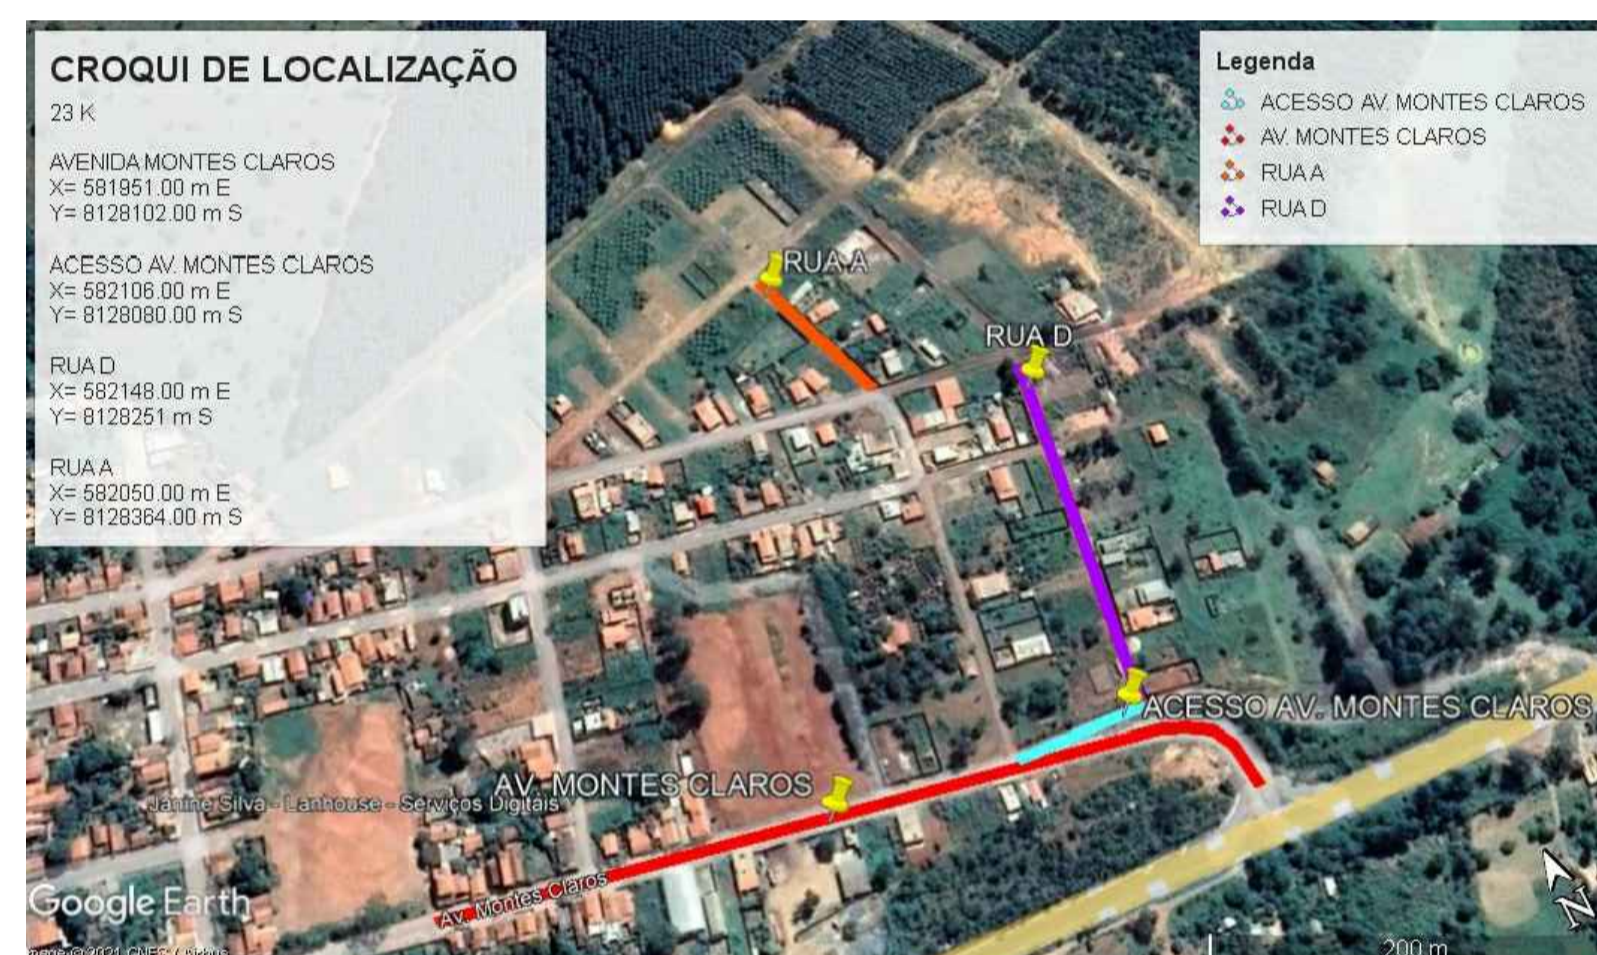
CROQUI DE LOCALIZAÇÃO
23 K

AVENIDA MONTES CLAROS
X= 581951.00 m E
Y= 8128102.00 m S

ACESSO AV. MONTES CLAROS
X= 582106.00 m E
Y= 8128080.00 m S

RUA D
X= 582148.00 m E
Y= 8128251 m S

RUA A
X= 582050.00 m E
Y= 8128364.00 m S

Legenda
ACESSO AV. MONTES CLAROS
AV. MONTES CLAROS
RUA A
RUA D

RUA A
RUA D
ACESSO AV. MONTES CLAROS
AV. MONTES CLAROS
Janine Silva - Lanhouse - Serviços Digitais
Av. Montes Claros
Google Earth
Image © 2021 CNES / Airbus
200 m
N